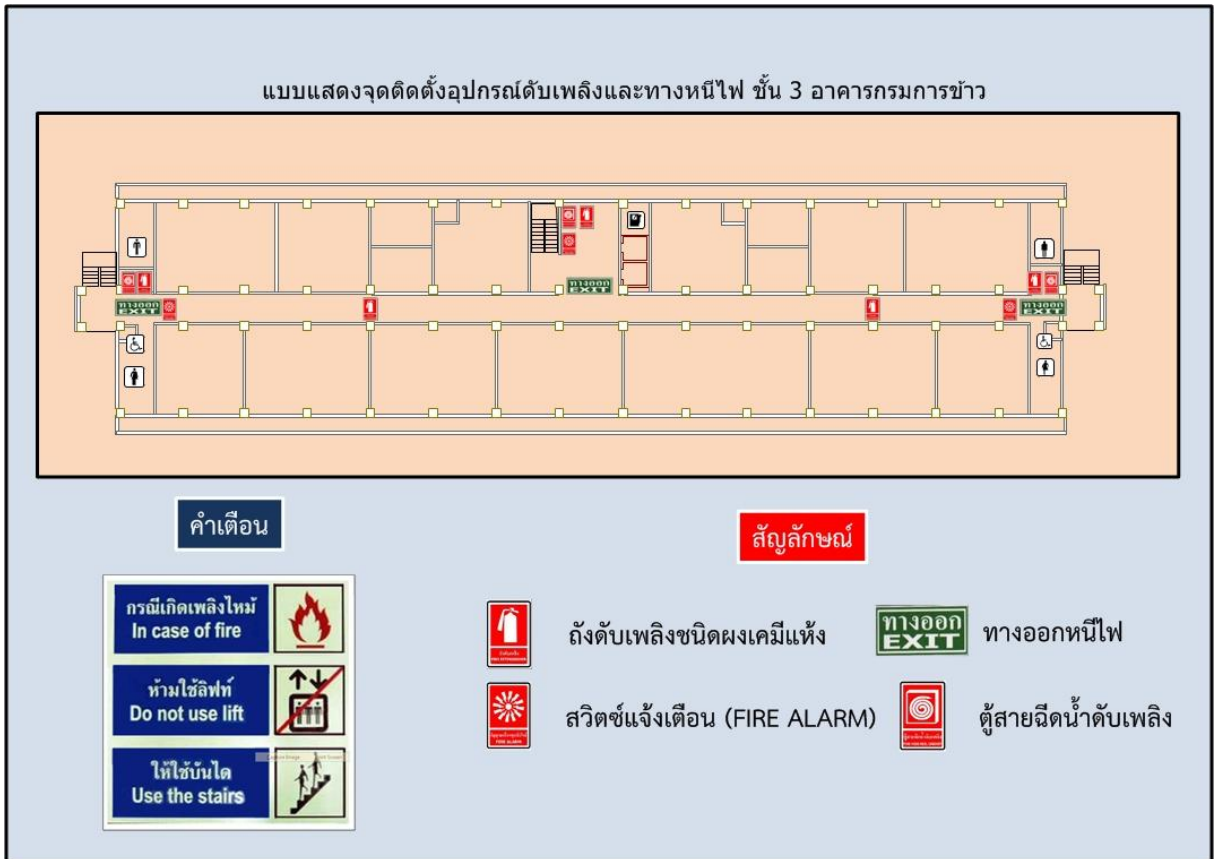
แบบแสดงจุดติดตั้งอุปกรณ์ดับเพลิงและทางหนีไฟ ชั้น 3 อาคารกรมการข้าว

ทางออก EXIT

ทางออก EXIT

ทางออก EXIT

คำเตือน

กรณีเกิดเพลิงไหม้
In case of fire

ห้ามใช้ลิฟท์
Do not use lift

ให้ใช้บันได
Use the stairs

สัญลักษณ์

ถังดับเพลิงชนิดผงเคมีแห้ง

ทางออก EXIT ทางออกหนีไฟ

สวิตซ์แจ้งเตือน (FIRE ALARM)

ตู้สายฉีดน้ำดับเพลิง